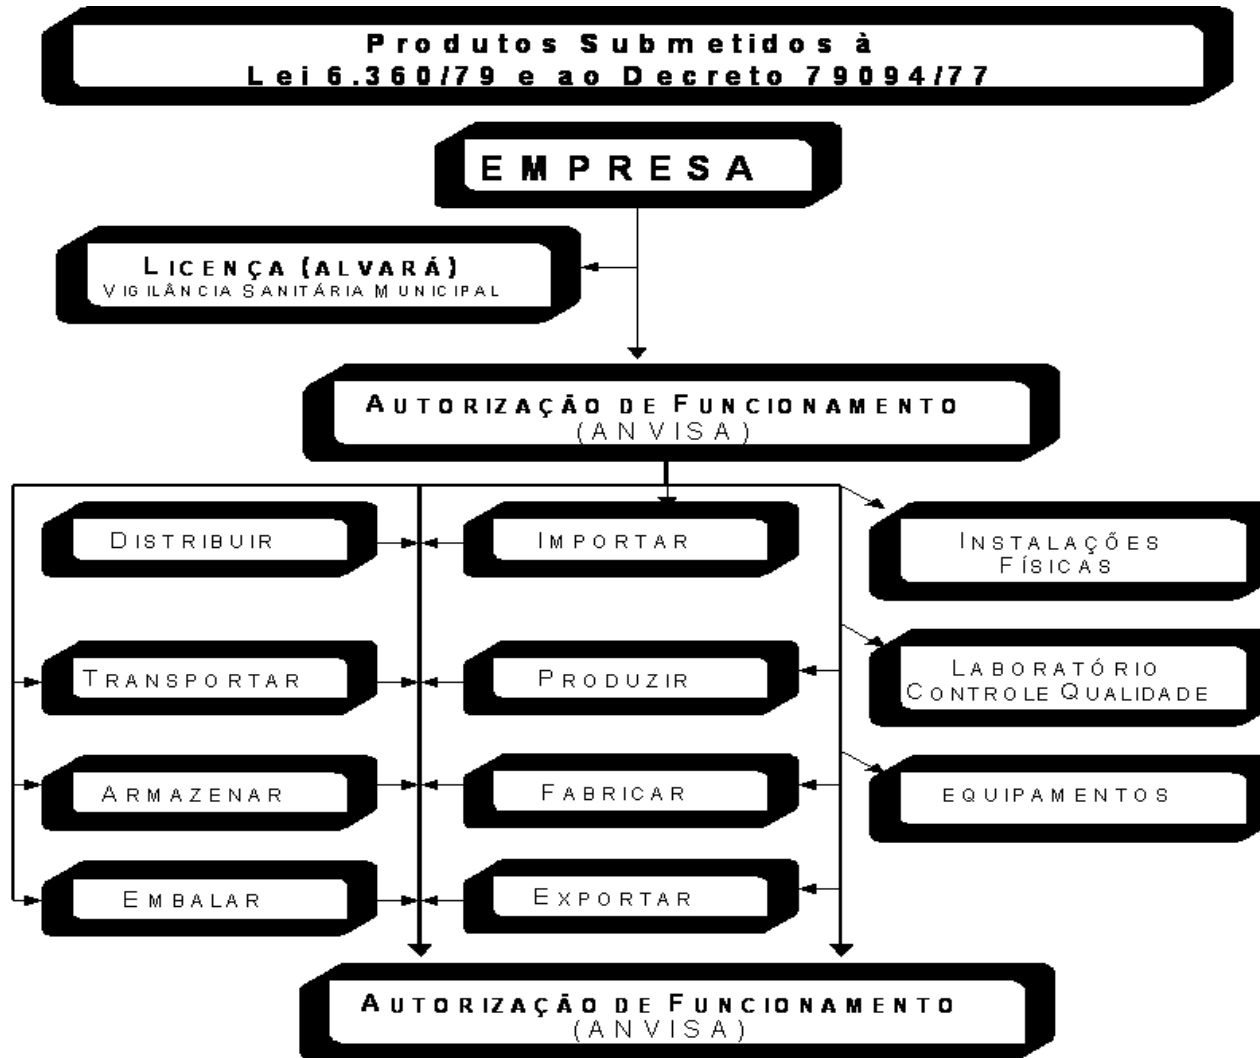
Produtos Submetidos à
Lei 6.360/79 e ao Decreto 79094/77

EMPRESA

LICENÇA (ALVARÁ)
VIGILÂNCIA SANITÁRIA MUNICIPAL

AUTORIZAÇÃO DE FUNCIONAMENTO
(ANVISA)

DISTRIBUIR

IMPORTAR

INSTALAÇÕES
FÍSICAS

TRANSPORTAR

PRODUZIR

LABORATÓRIO
CONTROLE QUALIDADE

ARMAZENAR

FABRICAR

EQUIPAMENTOS

EMBALAR

EXPORTAR

AUTORIZAÇÃO DE FUNCIONAMENTO
(ANVISA)